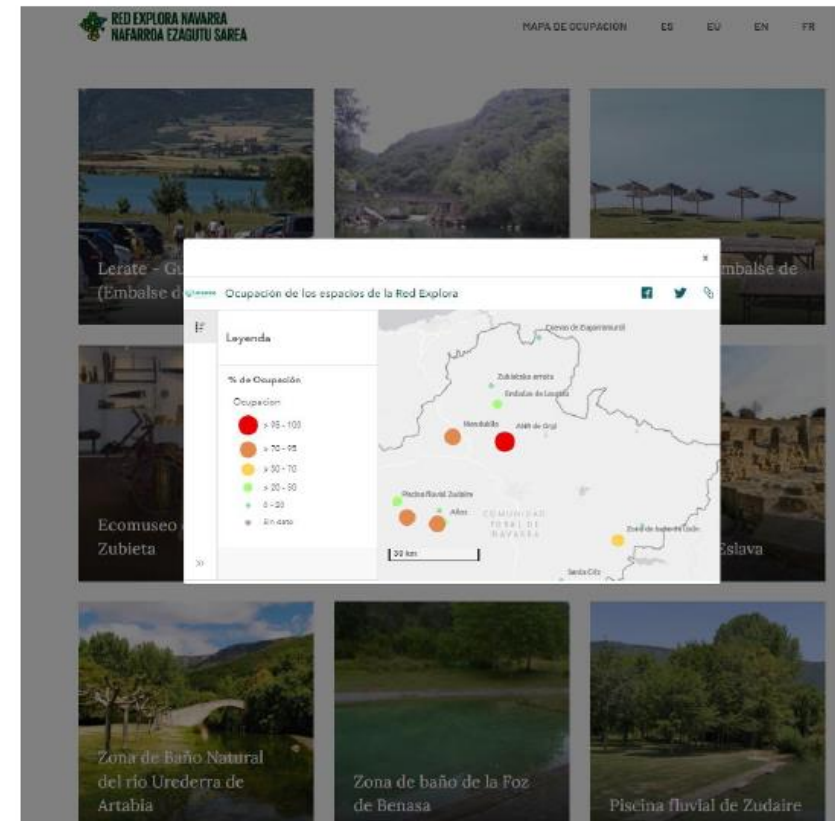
RED EXPLORA NAVARRA
NAFARROA EZAGUTU SAREA

MAPA DE OCUPACION ES EU EN FR

Lerate - Gu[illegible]
(Embalse d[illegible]

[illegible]mbalse de

×

Ocupación de los espacios de la Red Explora

Leyenda

% de Ocupación

Ocupacion

> 95 - 100
> 70 - 95
> 50 - 70
> 20 - 50
0 - 20
Sin dato

Cuevas de Zugarramurdi
Zubietako errota
Embalse de Leurtza
Mendukilo
Aldiñ de Orgi
Piscina fluvial Zudaire
Alloz
COMUNIDAD FORAL DE NAVARRA
Zona de baño de Lodosa
Santa Cilia
30 km

Ecomuseo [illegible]
Zubieta

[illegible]Eslava

Zona de Baño Natural del río Urederra de Artabia

Zona de baño de la Foz de Benasa

Piscina fluvial de Zudaire